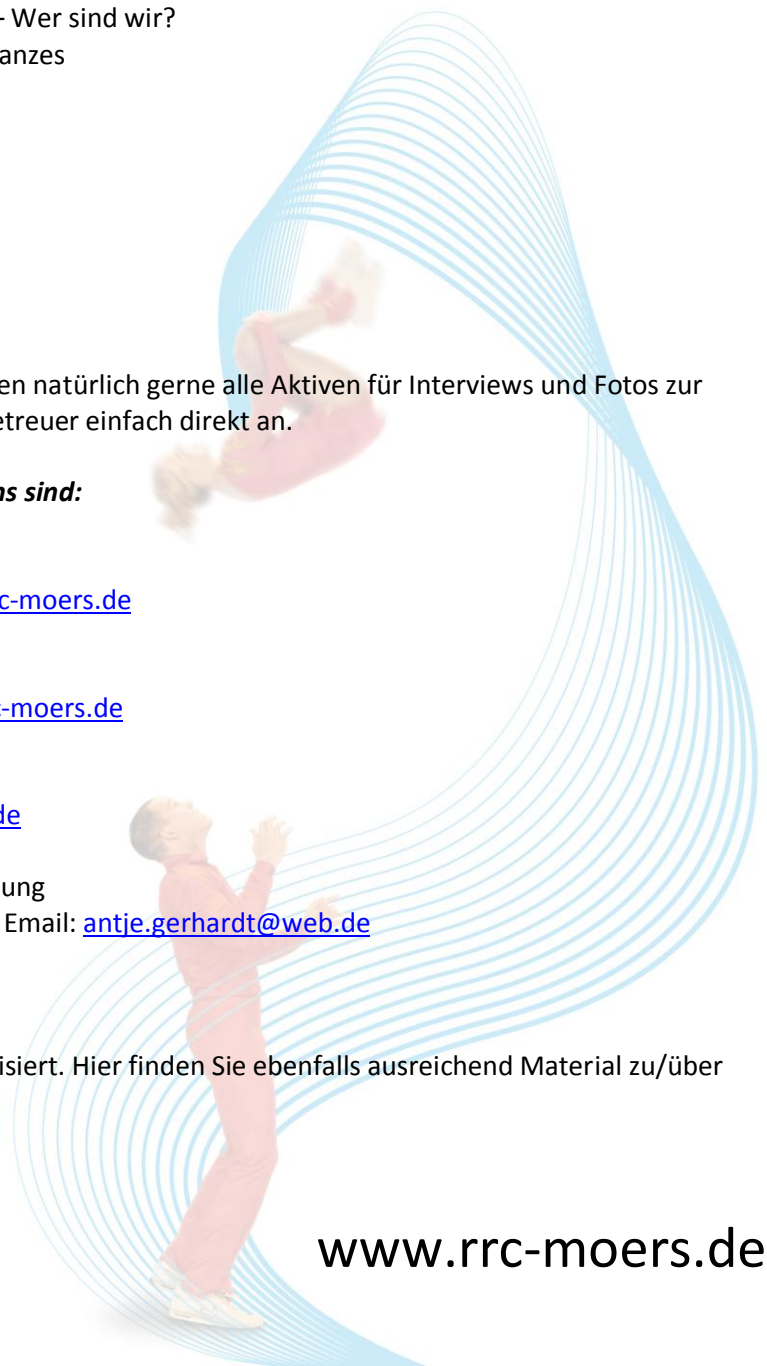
- Wer sind wir?
anzes

en natürlich gerne alle Aktiven für Interviews und Fotos zur
etreuer einfach direkt an.

ns sind:

c-moers.de

-moers.de

de

ung
Email: antje.gerhardt@web.de

isiert. Hier finden Sie ebenfalls ausreichend Material zu/über

www.rrc-moers.de